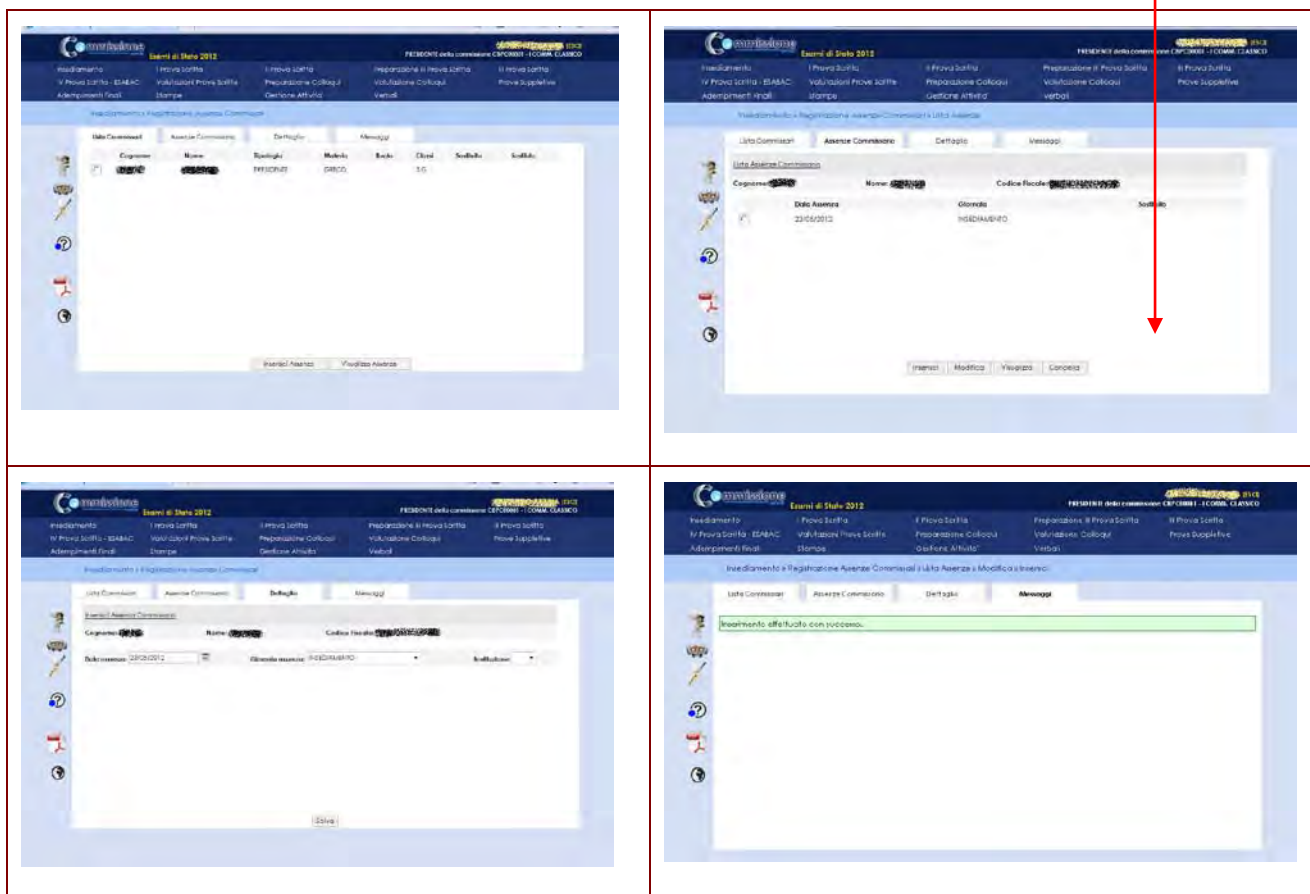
Commissione
Esami di Stato 2012
PRESIDENTE della commissione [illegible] - I COMM. CLASSICO

Insediamento | I Prova Scritta | II Prova Scritta | Preparazione III Prova Scritta | III Prova Scritta
IV Prova Scritta - ESABAC | Valutazioni Prove Scritte | Preparazione Colloqui | Valutazione Colloqui | Prove Suppletive
Adempimenti finali | Stampe | Gestione Attività | Verbali

Insediamento » Registrazione Assenze Commissari

Lista Commissari | Assenze Commissario | Dettaglio | Messaggi

| | Cognome | Nome | Tipologia | Materia | Classi | Sostituito | Sostituto |
|---|---|---|---|---|---|---|---|
| | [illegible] | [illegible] | PRESIDENTE | GRECO | 3G | | |

Inserisci Assenza | Visualizza Assenze

Commissione
Esami di Stato 2012
PRESIDENTE della commissione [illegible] - I COMM. CLASSICO

Insediamento | I Prova Scritta | II Prova Scritta | Preparazione III Prova Scritta | III Prova Scritta
IV Prova Scritta - ESABAC | Valutazioni Prove Scritte | Preparazione Colloqui | Valutazione Colloqui | Prove Suppletive
Adempimenti finali | Stampe | Gestione Attività | Verbali

Insediamento » Registrazione Assenze Commissari » Lista Assenze

Lista Commissari | Assenze Commissario | Dettaglio | Messaggi

Lista Assenze Commissario
Cognome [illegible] Nome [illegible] Codice Fiscale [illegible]

| | Data Assenza | Giornata | Sostituto |
|---|---|---|---|
| | 23/05/2012 | INSEDIAMENTO | |

Inserisci | Modifica | Visualizza | Cancella

Commissione
Esami di Stato 2012
PRESIDENTE della commissione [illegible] - I COMM. CLASSICO

Insediamento | I Prova Scritta | II Prova Scritta | Preparazione III Prova Scritta | III Prova Scritta
IV Prova Scritta - ESABAC | Valutazioni Prove Scritte | Preparazione Colloqui | Valutazione Colloqui | Prove Suppletive
Adempimenti finali | Stampe | Gestione Attività | Verbali

Insediamento » Registrazione Assenze Commissari

Lista Commissari | Assenze Commissario | Dettaglio | Messaggi

Inserisci Assenza Commissario
Cognome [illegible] Nome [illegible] Codice Fiscale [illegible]

Data assenza 23/05/2012 Giornata assenza INSEDIAMENTO Sostituto

Salva

Commissione
Esami di Stato 2012
PRESIDENTE della commissione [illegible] - I COMM. CLASSICO

Insediamento | I Prova Scritta | II Prova Scritta | Preparazione III Prova Scritta | III Prova Scritta
IV Prova Scritta - ESABAC | Valutazioni Prove Scritte | Preparazione Colloqui | Valutazione Colloqui | Prove Suppletive
Adempimenti finali | Stampe | Gestione Attività | Verbali

Insediamento » Registrazione Assenze Commissari » Lista Assenze » Modifica » Inserisci

Lista Commissari | Assenze Commissario | Dettaglio | Messaggi

Inserimento effettuato con successo.